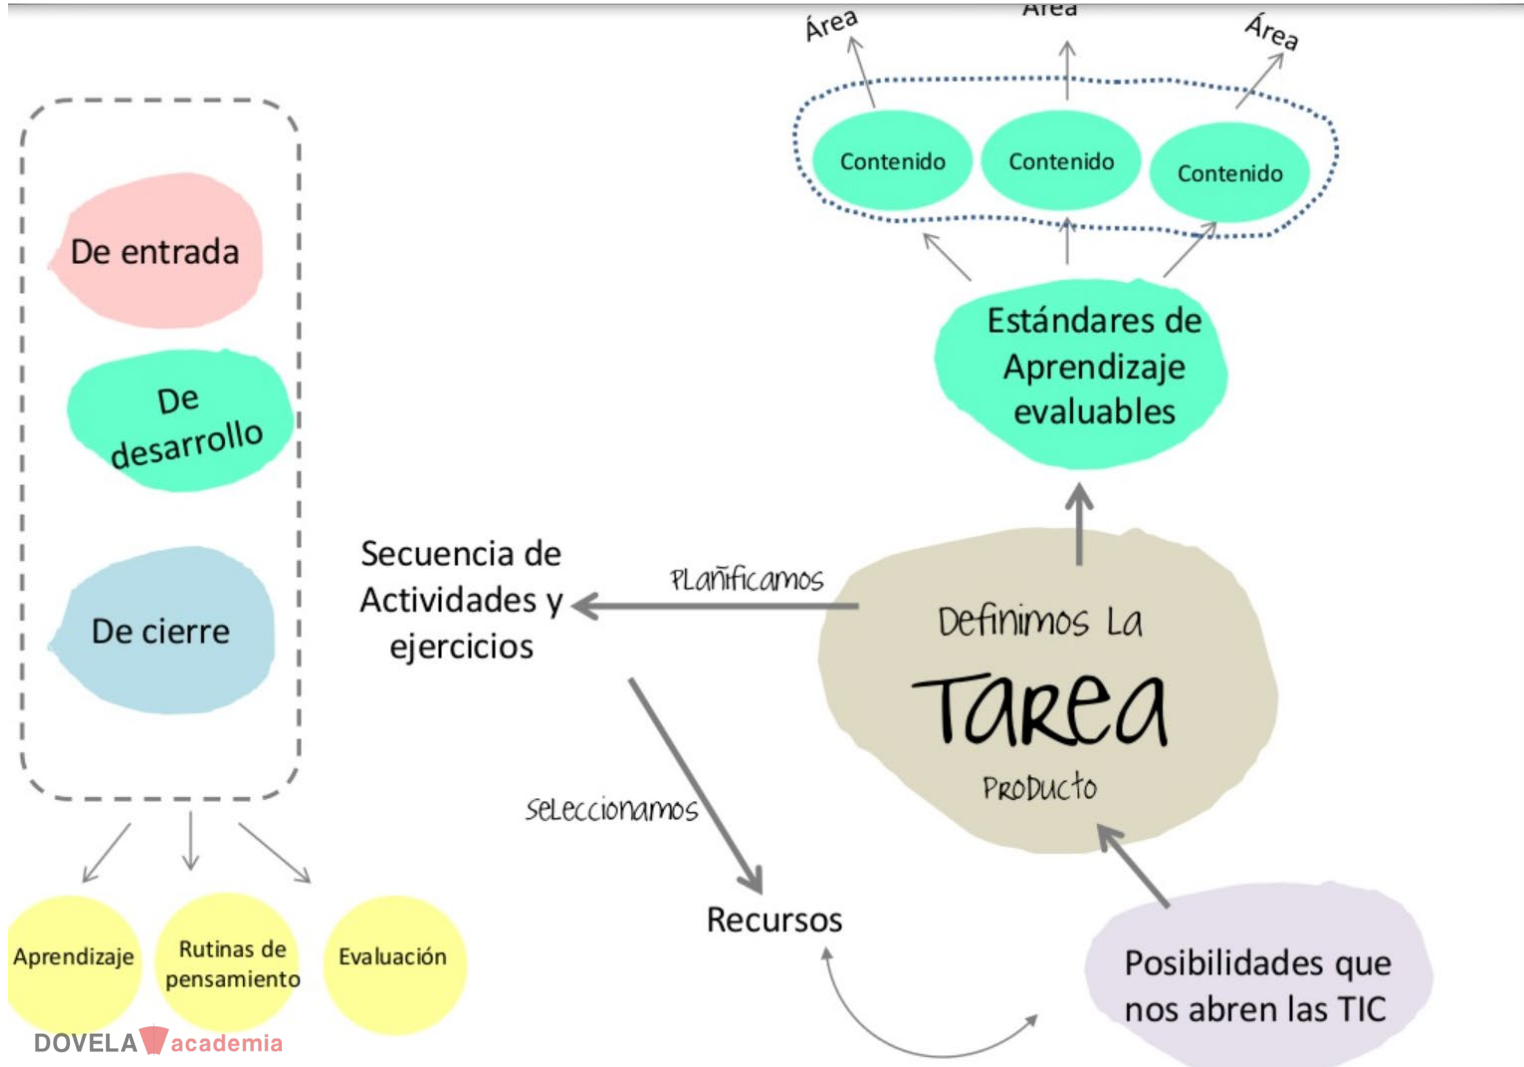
Área
Área
Área

Contenido
Contenido
Contenido

Estándares de Aprendizaje evaluables

De entrada

De desarrollo

De cierre

Secuencia de Actividades y ejercicios

PLanificamos

Definimos La
Tarea
Producto

Seleccionamos

Recursos

Posibilidades que nos abren las TIC

Aprendizaje
Rutinas de pensamiento
Evaluación

DOVELA academia